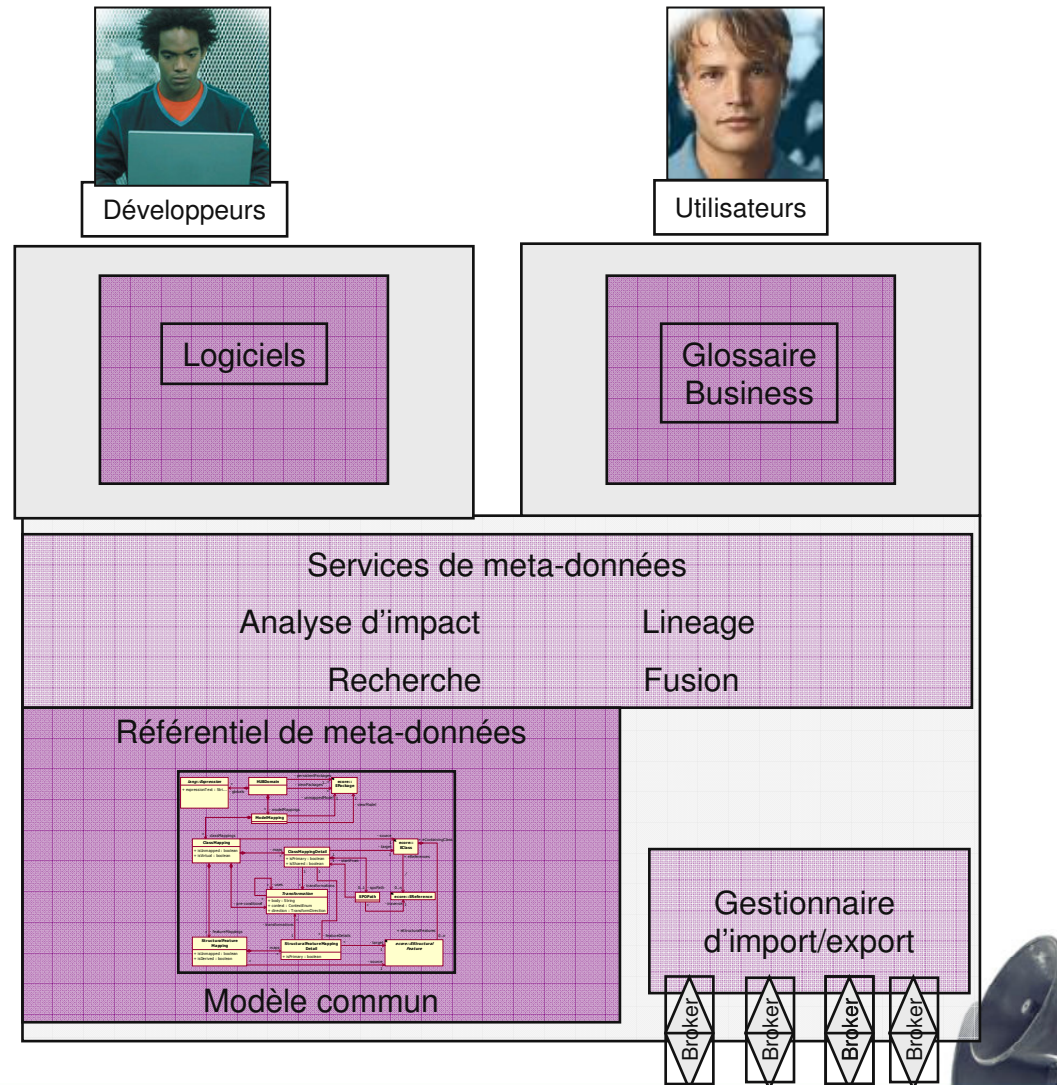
Développeurs

Utilisateurs

Logiciels

Glossaire Business

Services de meta-données

Analyse d'impact

Lineage

Recherche

Fusion

Référentiel de meta-données

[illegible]

Modèle commun

Gestionnaire d'import/export

Broker

Broker

Broker

Broker